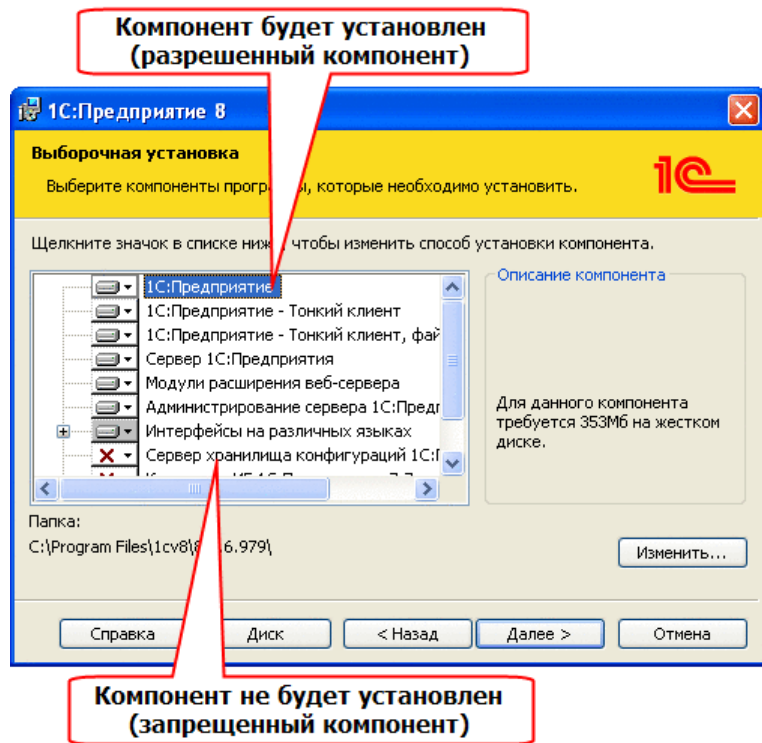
Компонент будет установлен (разрешенный компонент)

1С:Предприятие 8

Выборочная установка

Выберите компоненты програ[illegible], которые необходимо установить.

1С

Щелкните значок в списке ниж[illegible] чтобы изменить способ установки компонента.

1С:Предприятие
1С:Предприятие - Тонкий клиент
1С:Предприятие - Тонкий клиент, фай
Сервер 1С:Предприятия
Модули расширения веб-сервера
Администрирование сервера 1С:Пред
Интерфейсы на различных языках
Сервер хранилища конфигураций 1С:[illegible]

Описание компонента

Для данного компонента требуется 353Мб на жестком диске.

Папка:
C:\Program Files\1cv8\8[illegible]6.979\

Изменить...

Справка
Диск
< Назад
Далее >
Отмена

Компонент не будет установлен (запрещенный компонент)